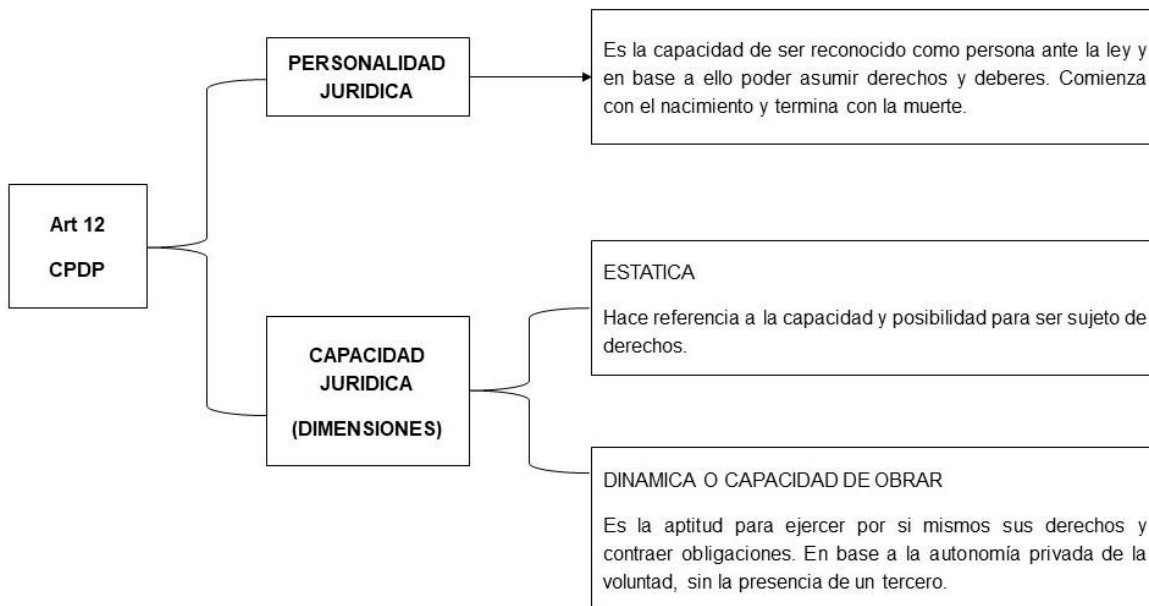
Art 12

CPDP

PERSONALIDAD JURIDICA

Es la capacidad de ser reconocido como persona ante la ley y en base a ello poder asumir derechos y deberes. Comienza con el nacimiento y termina con la muerte.

CAPACIDAD JURIDICA

(DIMENSIONES)

ESTATICA

Hace referencia a la capacidad y posibilidad para ser sujeto de derechos.

DINAMICA O CAPACIDAD DE OBRAR

Es la aptitud para ejercer por si mismos sus derechos y contraer obligaciones. En base a la autonomía privada de la voluntad, sin la presencia de un tercero.